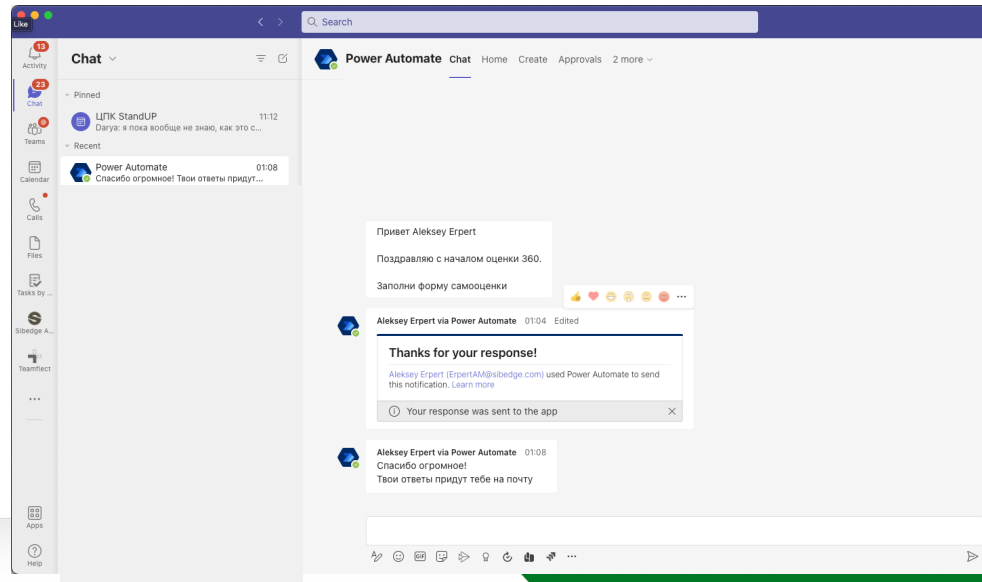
Like

Search

13
Activity

23
Chat

Teams

Calendar

Calls

Files

Tasks by ...

Sibedge A...

Teamflect

...

Apps

Help

Chat

Pinned

ЦПК StandUP 11:12
Darya: я пока вообще не знаю, как это с...

Recent

Power Automate 01:08
Спасибо огромное! Твои ответы придут...

Power Automate Chat Home Create Approvals 2 more

Привет Aleksey Erpert

Поздравляю с началом оценки 360.

Заполни форму самооценки

...

Aleksey Erpert via Power Automate 01:04 Edited

Thanks for your response!

Aleksey Erpert (ErpertAM@sibedge.com) used Power Automate to send this notification. Learn more

Your response was sent to the app

Aleksey Erpert via Power Automate 01:08
Спасибо огромное!
Твои ответы придут тебе на почту

GIF